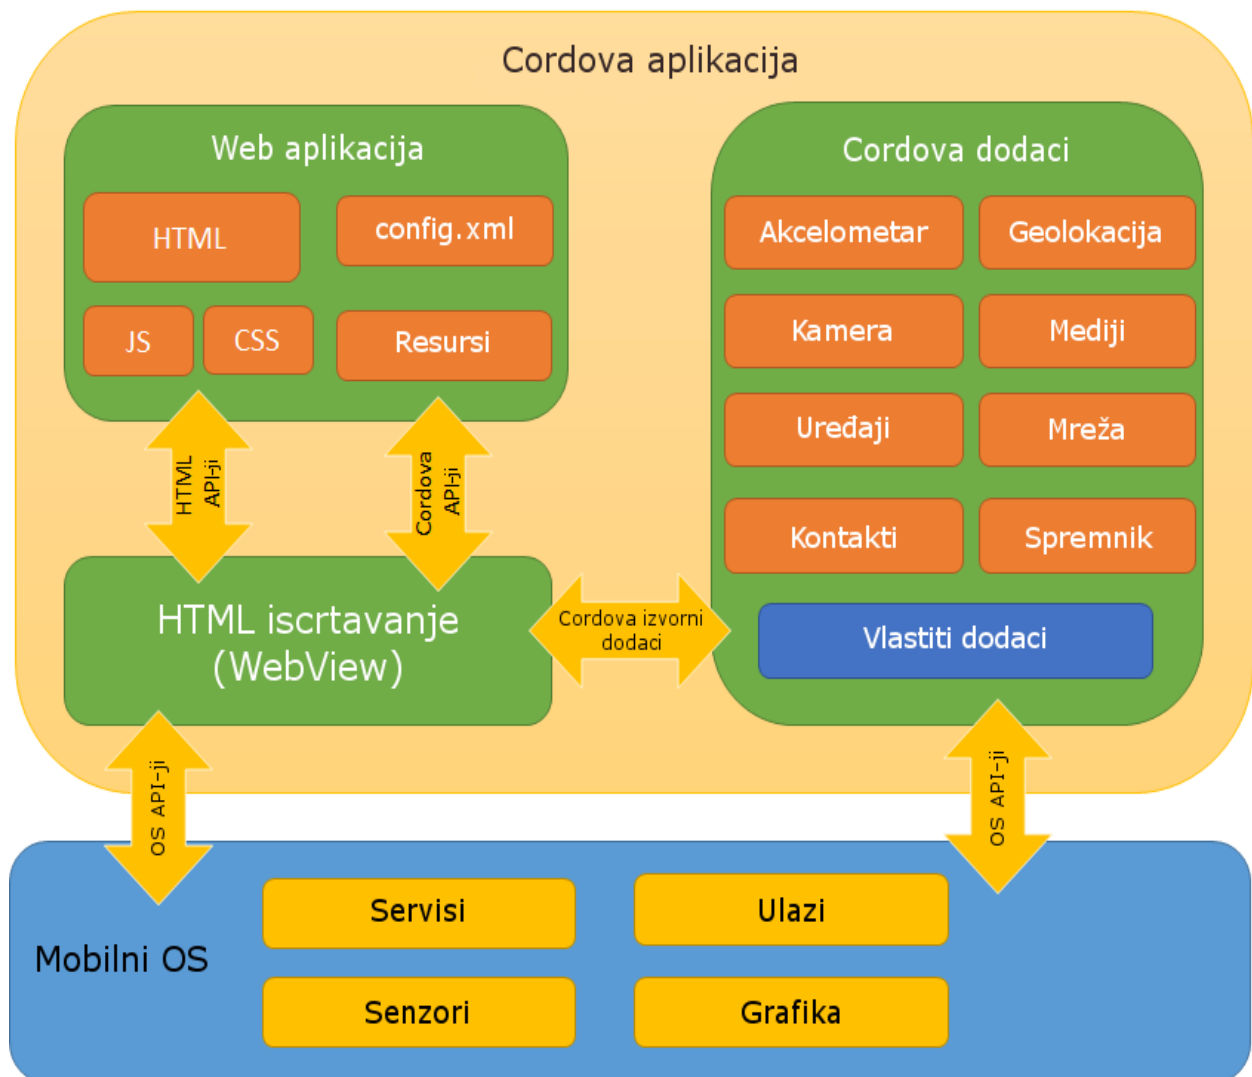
Cordova aplikacija

Web aplikacija

HTML

config.xml

JS

CSS

Resursi

HTML API-ji

Cordova API-ji

HTML iscrtavanje (WebView)

Cordova izvorni dodaci

Cordova dodaci

Akcelometar

Geolokacija

Kamera

Mediji

Uređaji

Mreža

Kontakti

Spremnik

Vlastiti dodaci

OS API-ji

OS API-ji

Mobilni OS

Servisi

Ulazi

Senzori

Grafika